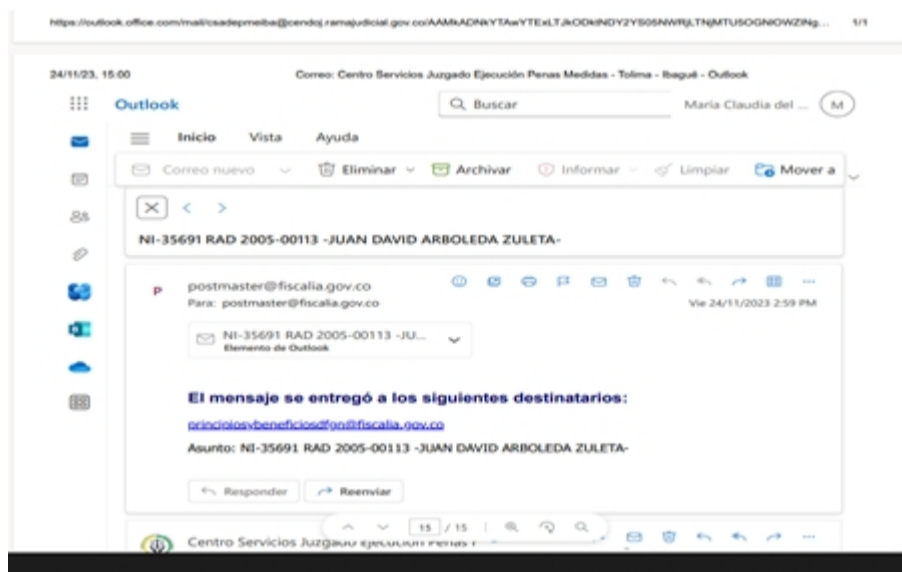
https://outlook.office.com/mail/csadepmeiba@cendoj.ramajudicial.gov.co/AAMkADNkYTAwYTExLTJkODktNDY2YS05NWRjLTNjMTU5OGNiOWZiNg... 1/1

24/11/23, 15:00

Correo: Centro Servicios Juzgado Ejecución Penas Medidas - Tolima - Ibagué - Outlook

Outlook

Buscar

María Claudia del ... M

Inicio Vista Ayuda

Correo nuevo

Eliminar

Archivar

Informar

Limpiar

Mover a

NI-35691 RAD 2005-00113 -JUAN DAVID ARBOLEDA ZULETA-

P

postmaster@fiscalia.gov.co

Para: postmaster@fiscalia.gov.co

Vie 24/11/2023 2:59 PM

NI-35691 RAD 2005-00113 -JU...

Elemento de Outlook

El mensaje se entregó a los siguientes destinatarios:

principiosybeneficiosdfgn@fiscalia.gov.co

Asunto: NI-35691 RAD 2005-00113 -JUAN DAVID ARBOLEDA ZULETA-

Responder

Reenviar

15 / 15

Centro Servicios Juzgado Ejecución Penas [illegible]